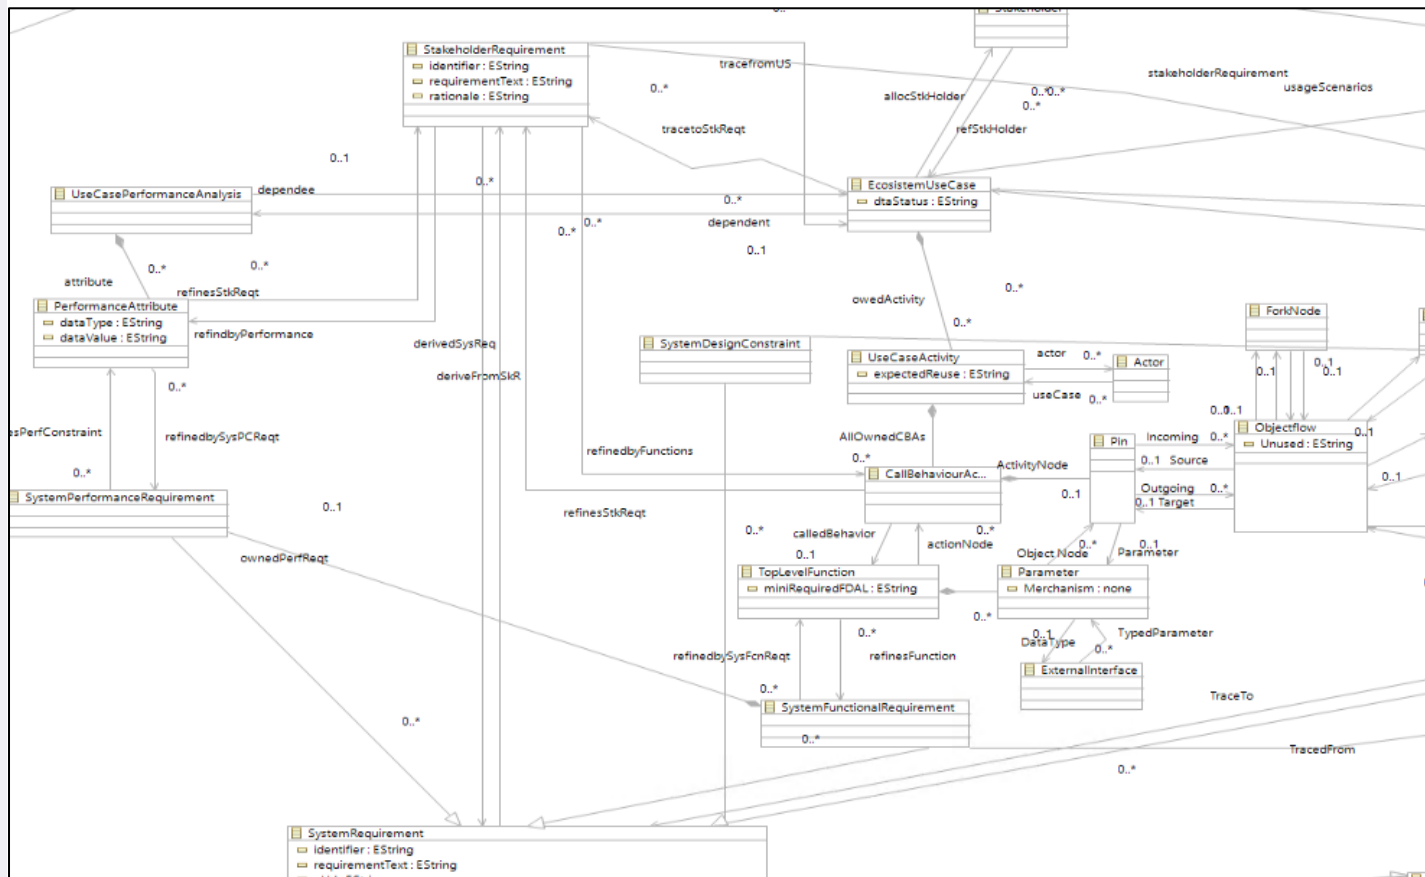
StakeholderRequirement
identifier : EString
requirementText : EString
rationale : EString

tracefromUS
0..*
allocStkHolder
0..*0..*
0..*
stakeholderRequirement
usageScenarios
tracetoStkReqt
refStkHolder
0..1
0..*
UseCasePerformanceAnalysis
dependee
0..*
EcosistemUseCase
dtaStatus : EString
0..*
0..*
dependent
0..1
attribute
0..*
0..*
refinesStkReqt
PerformanceAttribute
dataType : EString
dataValue : EString
refindbyPerformance
owedActivity
0..*
0..*
derivedSysReq
SystemDesignConstraint
UseCaseActivity
expectedReuse : EString
actor
0..*
Actor
ForkNode
deriveFromSkR
useCase
0..*
0..1
0..1
0..1
0..*
sPerfConstraint
refinedbySysPCReqt
AllOwnedCBAs
0..0..1
Pin
incoming
0..*
Objectflow
Unused : EString
0..1
refinedbyFunctions
0..*
ActivityNode
0..1
Source
CallBehaviourAc...
0..*
SystemPerformanceRequirement
0..1
0..1
Outgoing
0..*
0..1 Target
0..1
refinesStkReqt
0..*
calledBehavior
0..*
actionNode
0..*
0..1
ownedPerfReqt
0..1
Object Node
Parameter
TopLevelFunction
miniRequiredFDAL : EString
Parameter
Merchanism : none
0..*
0..*
0..1
DataType
TypedParameter
refinedbySysFcnReqt
refinesFunction
0..*
ExternalInterface
0..*
TraceTo
SystemFunctionalRequirement
0..*
0..*
TracedFrom
0..*
SystemRequirement
identifier : EString
requirementText : EString